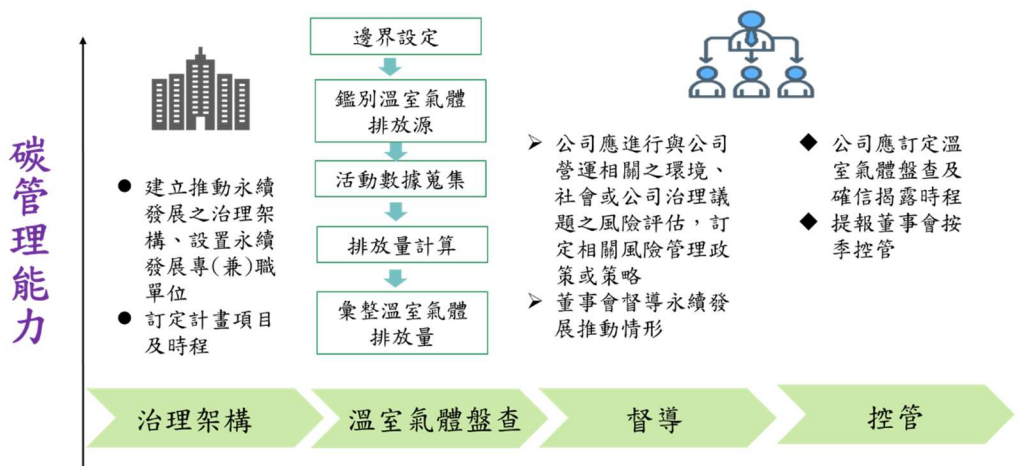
碳管理能力

● 建立推動永續發展之治理架構、設置永續發展專(兼)職單位
● 訂定計畫項目及時程

邊界設定
鑑別溫室氣體排放源
活動數據蒐集
排放量計算
彙整溫室氣體排放量

➢ 公司應進行與公司營運相關之環境、社會或公司治理議題之風險評估，訂定相關風險管理政策或策略
➢ 董事會督導永續發展推動情形

◆ 公司應訂定溫室氣體盤查及確信揭露時程
◆ 提報董事會按季控管

治理架構
溫室氣體盤查
督導
控管